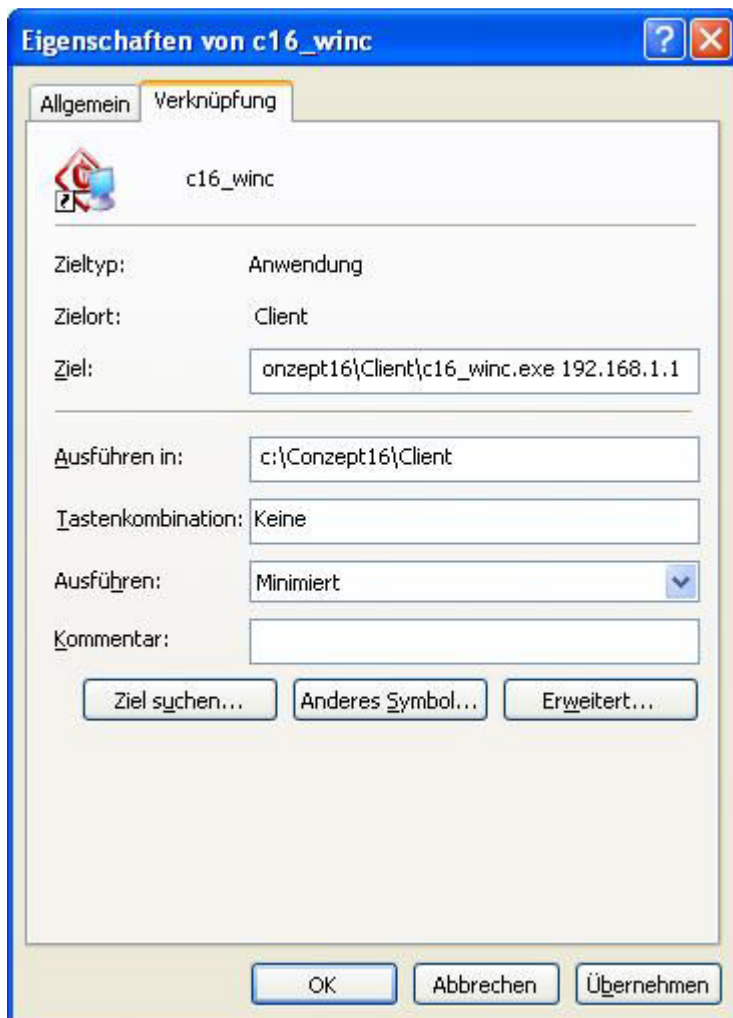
Eigenschaften von c16_winc

?

Allgemein

Verknüpfung

c16_winc

Zieltyp: Anwendung

Zielort: Client

Ziel: onzept16\Client\c16_winc.exe 192.168.1.1

Ausführen in: c:\Conzept16\Client

Tastenkombination: Keine

Ausführen: Minimiert

Kommentar:

Ziel suchen...

Anderes Symbol...

Erweitert...

OK

Abbrechen

Übernehmen